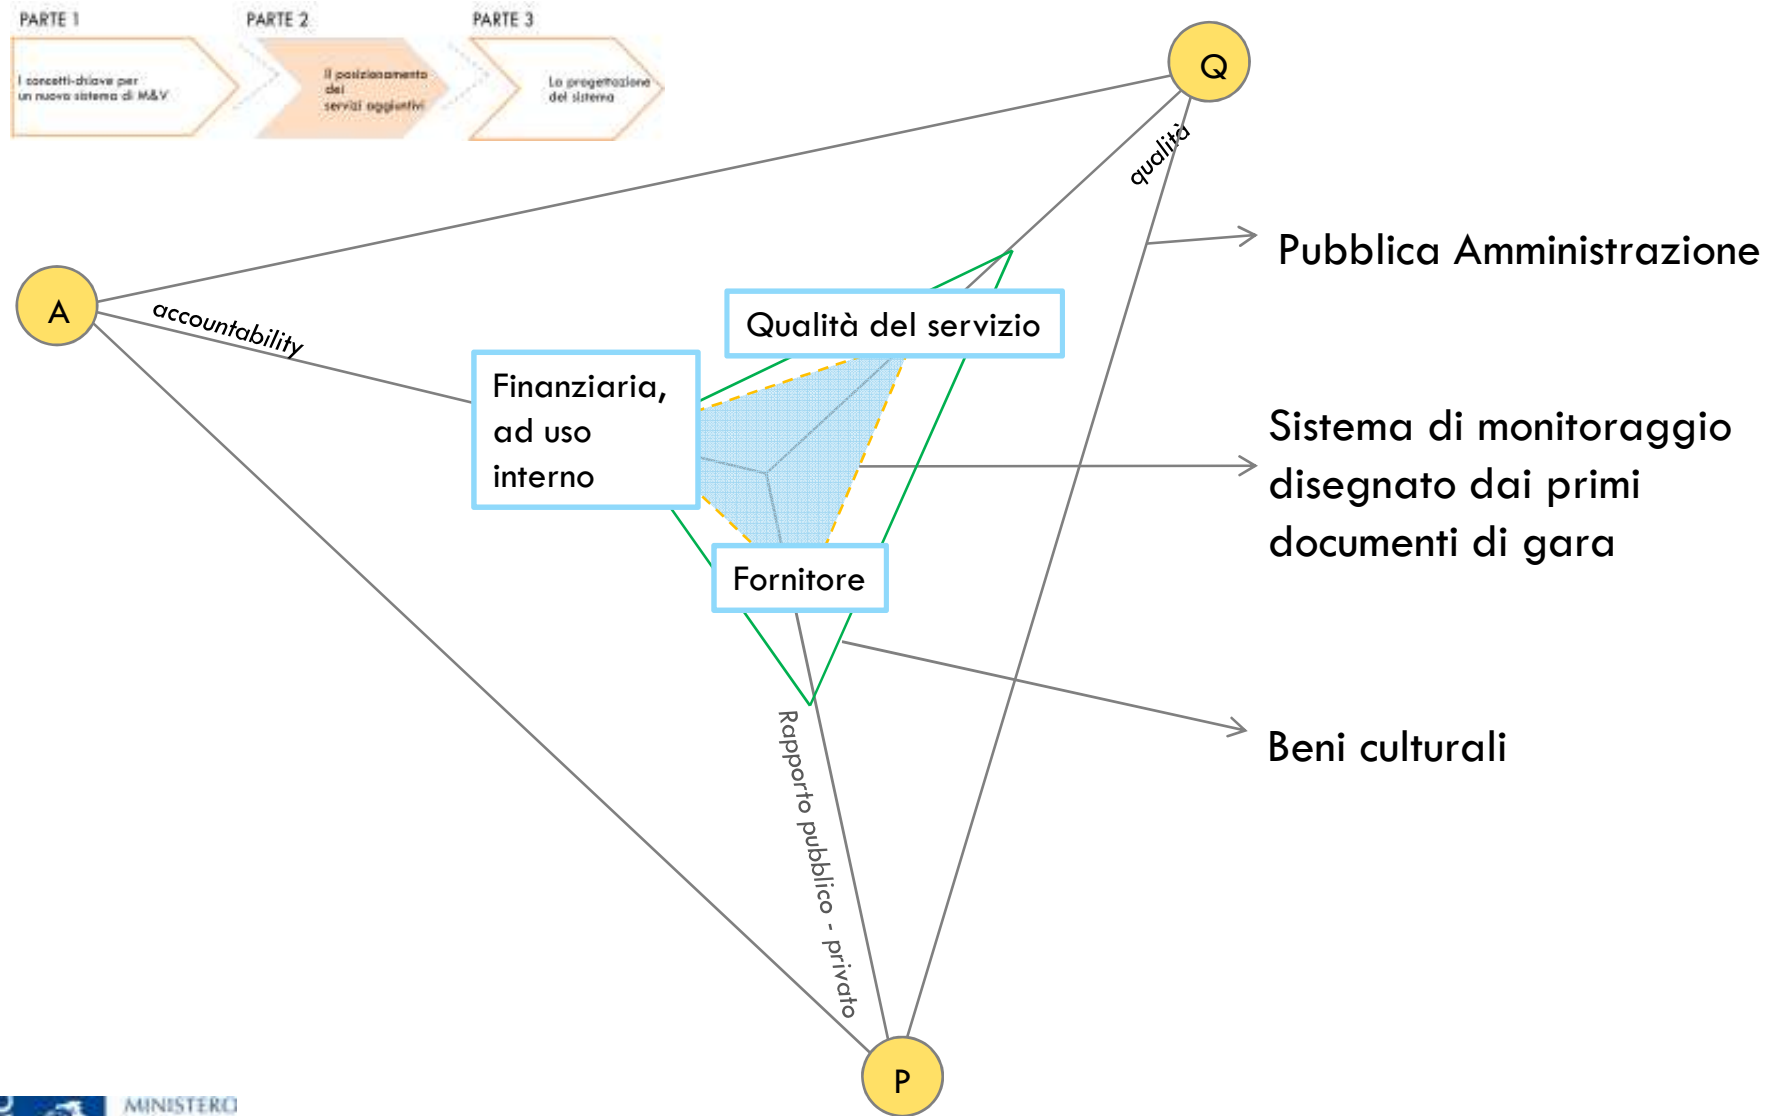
PARTE 1
I concetti-chiave per un nuovo sistema di M&V

PARTE 2
Il posizionamento dei servizi aggiuntivi

PARTE 3
La progettazione del sistema

Q

qualità

A

accountability

Pubblica Amministrazione

Qualità del servizio

Finanziaria, ad uso interno

Sistema di monitoraggio disegnato dai primi documenti di gara

Fornitore

Beni culturali

Rapporto pubblico - privato

P

MINISTERO